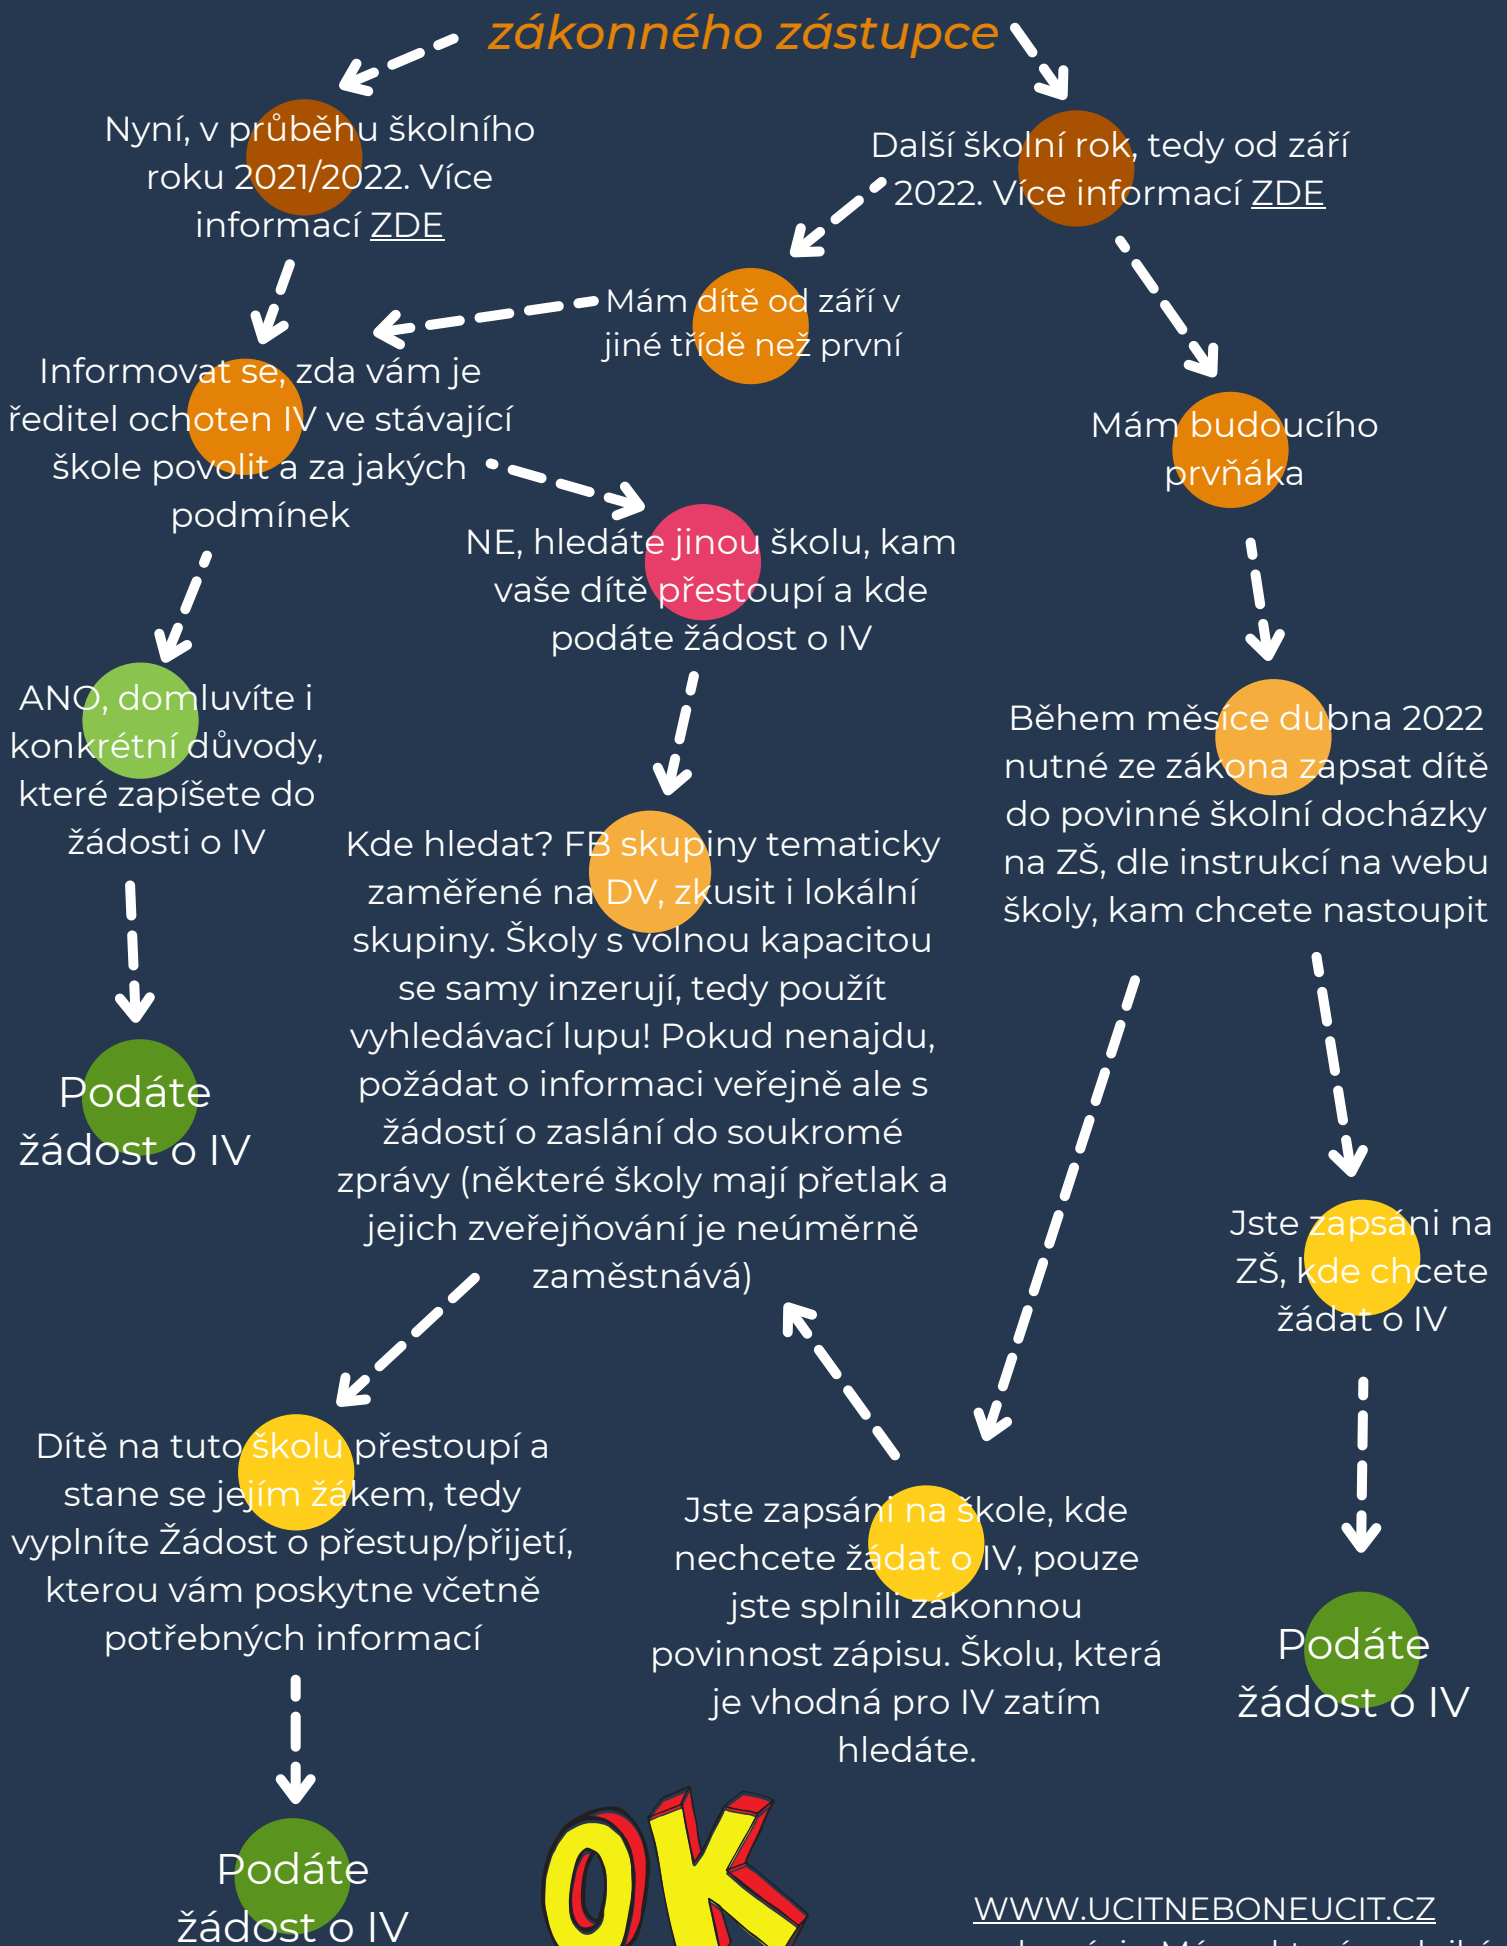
zákonného zástupce

Nyní, v průběhu školního roku 2021/2022. Více informací ZDE

Další školní rok, tedy od září 2022. Více informací ZDE

Mám dítě od září v jiné třídě než první

Informovat se, zda vám je ředitel ochoten IV ve stávající škole povolit a za jakých podmínek

Mám budoucího prvňáka

NE, hledáte jinou školu, kam vaše dítě přestoupí a kde podáte žádost o IV

ANO, domluvíte i konkrétní důvody, které zapíšete do žádosti o IV

Během měsíce dubna 2022 nutné ze zákona zapsat dítě do povinné školní docházky na ZŠ, dle instrukcí na webu školy, kam chcete nastoupit

Kde hledat? FB skupiny tematicky zaměřené na DV, zkusit i lokální skupiny. Školy s volnou kapacitou se samy inzerují, tedy použít vyhledávací lupu! Pokud nenajdu, požádat o informaci veřejně ale s žádostí o zaslání do soukromé zprávy (některé školy mají přetlak a jejich zveřejňování je neúměrně zaměstnává)

Podáte žádost o IV

Jste zapsáni na ZŠ, kde chcete žádat o IV

Dítě na tuto školu přestoupí a stane se jejím žákem, tedy vyplníte Žádost o přestup/přijetí, kterou vám poskytne včetně potřebných informací

Jste zapsáni na škole, kde nechcete žádat o IV, pouze jste splnili zákonnou povinnost zápisu. Školu, která je vhodná pro IV zatím hledáte.

Podáte žádost o IV

Podáte žádost o IV

OK

WWW.UCITNEBONEUCIT.CZ